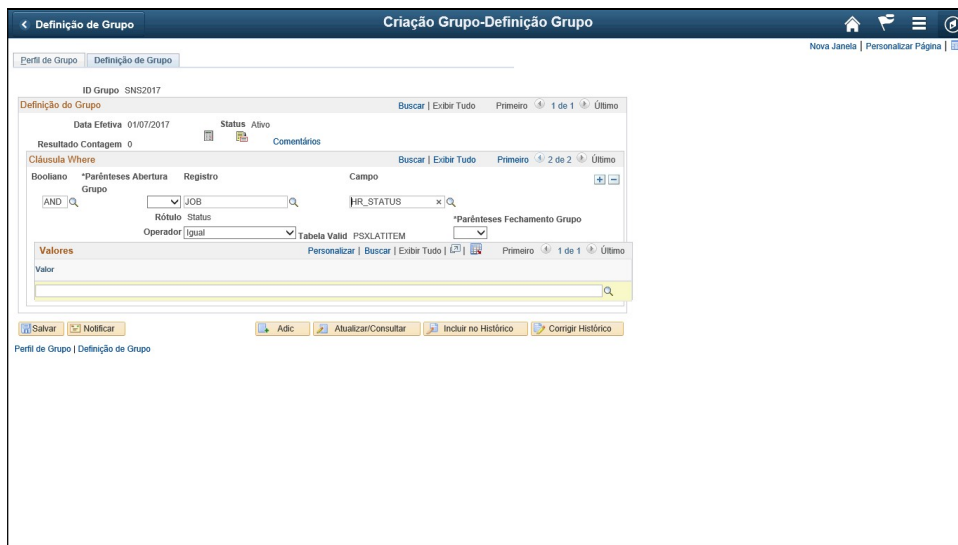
< Definição de Grupo

Criação Grupo-Definição Grupo

Nova Janela | Personalizar Página |

Perfil de Grupo | Definição de Grupo

ID Grupo SNS2017

Definição do Grupo
Buscar | Exibir Tudo
Primeiro 1 de 1 Último

Data Efetiva 01/07/2017
Status Ativo
Resultado Contagem 0
Comentários

Cláusula Where
Buscar | Exibir Tudo
Primeiro 2 de 2 Último

Booliano
*Parênteses Abertura Grupo
Registro
Campo

AND
JOB
HR_STATUS

Rótulo Status
*Parênteses Fechamento Grupo
Operador Igual
Tabela Valid PSXLATITEM

Valores
Personalizar | Buscar | Exibir Tudo |
Primeiro 1 de 1 Último

Valor

Salvar
Notificar
Adic
Atualizar/Consultar
Incluir no Histórico
Corrigir Histórico

Perfil de Grupo | Definição de Grupo